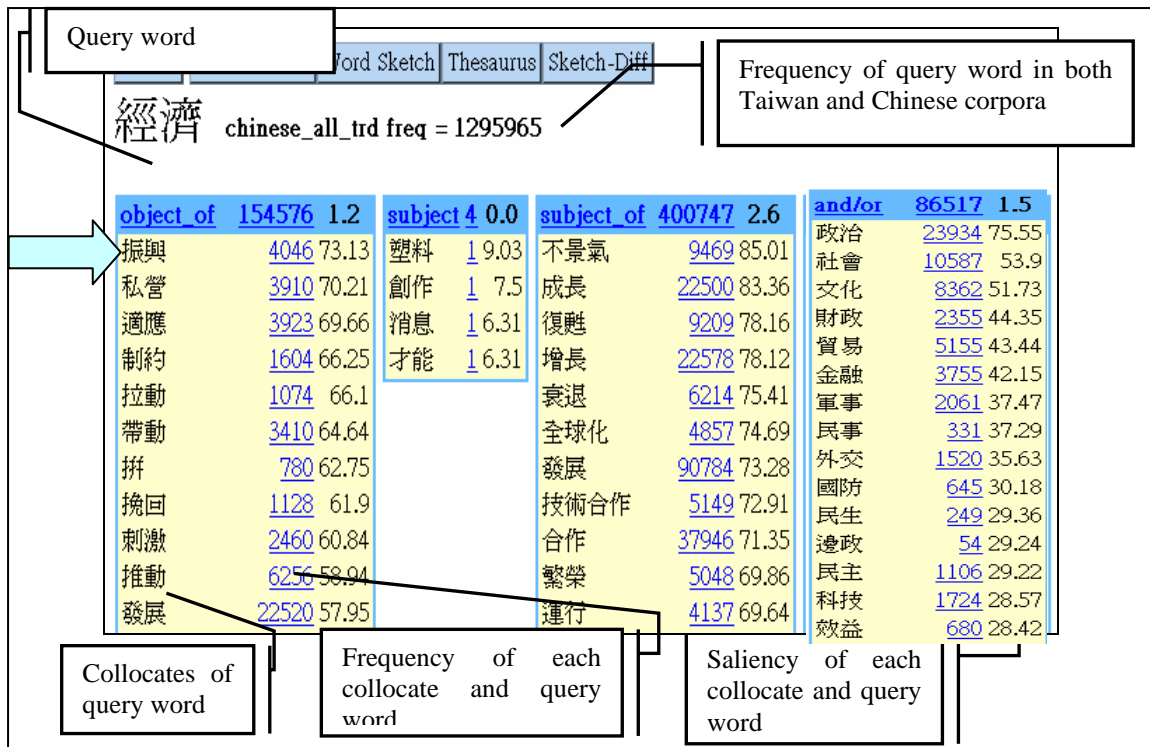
Query word

Word Sketch | Thesaurus | Sketch-Diff

Frequency of query word in both Taiwan and Chinese corpora

經濟 chinese_all_trd freq = 1295965

| object_of | 154576 | 1.2 |
|---|---|---|
| 振興 | 4046 | 73.13 |
| 私營 | 3910 | 70.21 |
| 適應 | 3923 | 69.66 |
| 制約 | 1604 | 66.25 |
| 拉動 | 1074 | 66.1 |
| 帶動 | 3410 | 64.64 |
| 拼 | 780 | 62.75 |
| 挽回 | 1128 | 61.9 |
| 刺激 | 2460 | 60.84 |
| 推動 | 6256 | 58.94 |
| 發展 | 22520 | 57.95 |

| subject | 4 | 0.0 |
|---|---|---|
| 塑料 | 1 | 9.03 |
| 創作 | 1 | 7.5 |
| 消息 | 1 | 6.31 |
| 才能 | 1 | 6.31 |

| subject_of | 400747 | 2.6 |
|---|---|---|
| 不景氣 | 9469 | 85.01 |
| 成長 | 22500 | 83.36 |
| 復甦 | 9209 | 78.16 |
| 增長 | 22578 | 78.12 |
| 衰退 | 6214 | 75.41 |
| 全球化 | 4857 | 74.69 |
| 發展 | 90784 | 73.28 |
| 技術合作 | 5149 | 72.91 |
| 合作 | 37946 | 71.35 |
| 繁榮 | 5048 | 69.86 |
| 運行 | 4137 | 69.64 |

| and/or | 86517 | 1.5 |
|---|---|---|
| 政治 | 23934 | 75.55 |
| 社會 | 10587 | 53.9 |
| 文化 | 8362 | 51.73 |
| 財政 | 2355 | 44.35 |
| 貿易 | 5155 | 43.44 |
| 金融 | 3755 | 42.15 |
| 軍事 | 2061 | 37.47 |
| 民事 | 331 | 37.29 |
| 外交 | 1520 | 35.63 |
| 國防 | 645 | 30.18 |
| 民生 | 249 | 29.36 |
| 邊政 | 54 | 29.24 |
| 民主 | 1106 | 29.22 |
| 科技 | 1724 | 28.57 |
| 效益 | 680 | 28.42 |

Collocates of query word

Frequency of each collocate and query word

Saliency of each collocate and query word